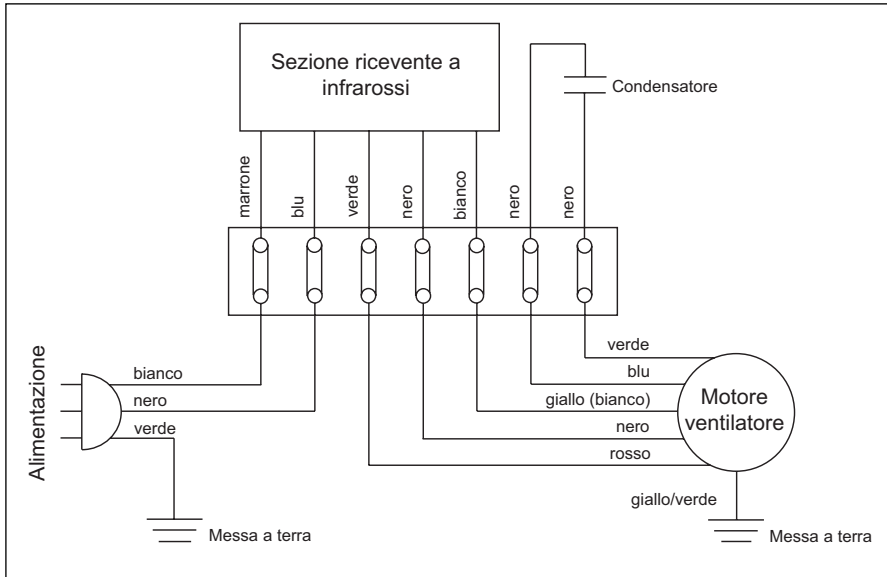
Sezione ricevente a infrarossi

Condensatore

marrone
blu
verde
nero
bianco
nero
nero

Alimentazione

bianco
nero
verde

Messa a terra

verde
blu
giallo (bianco)
nero
rosso

Motore ventilatore

giallo/verde

Messa a terra